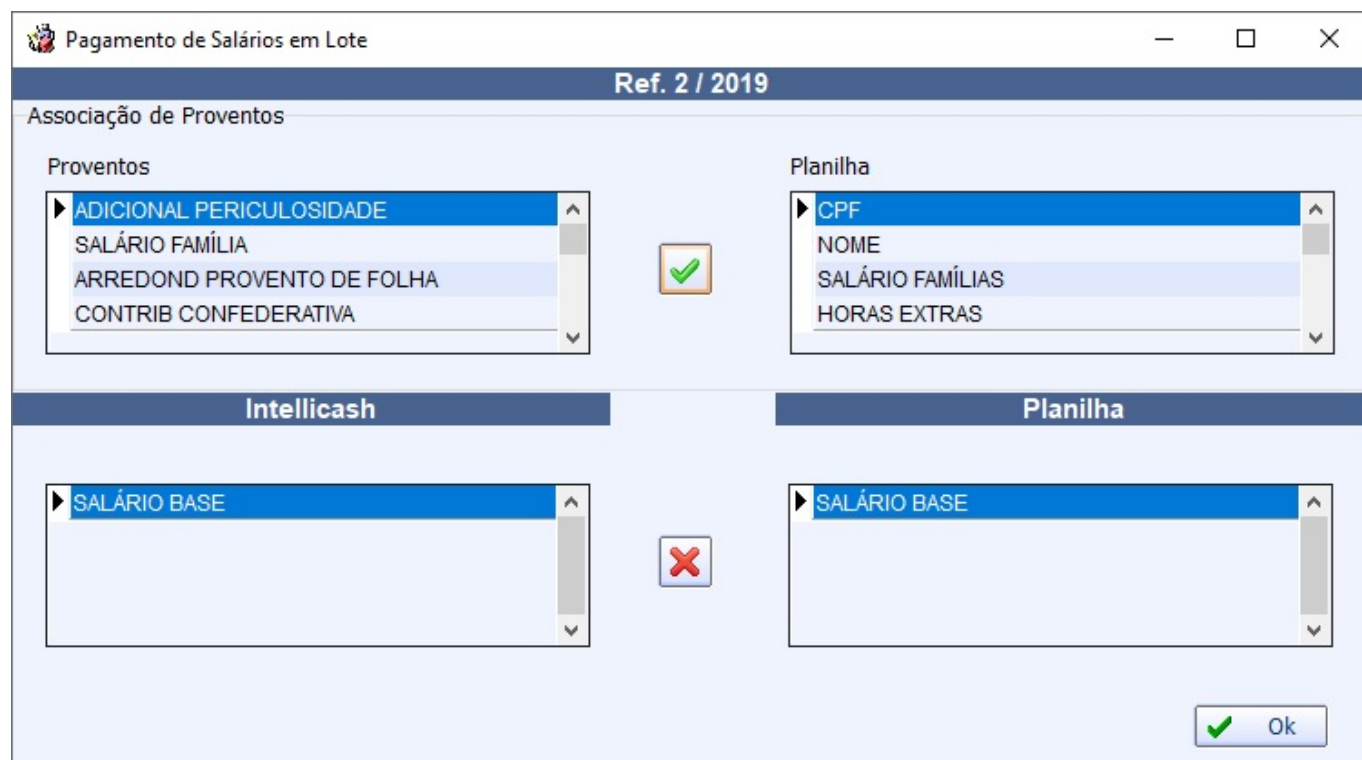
Pagamento de Salários em Lote

Ref. 2 / 2019

Associação de Proventos

Proventos

ADICIONAL PERICULOSIDADE
SALÁRIO FAMÍLIA
ARREDOND PROVENTO DE FOLHA
CONTRIB CONFEDERATIVA

Planilha

CPF
NOME
SALÁRIO FAMÍLIAS
HORAS EXTRAS

Intellicash

Planilha

SALÁRIO BASE

SALÁRIO BASE

Ok